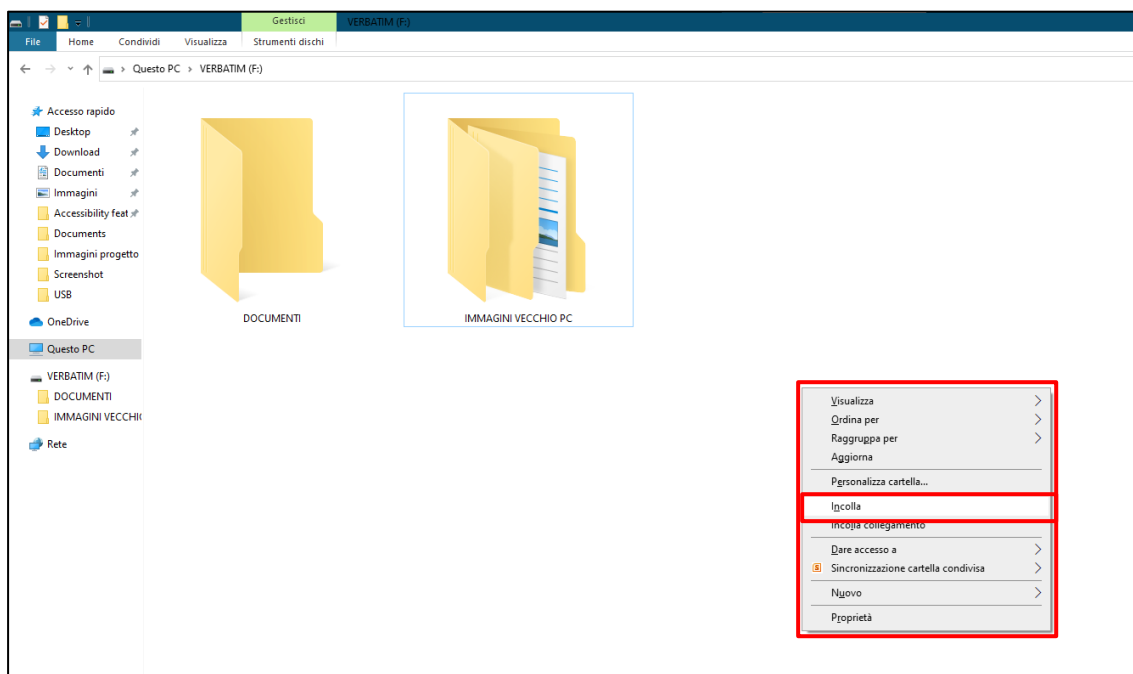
Gestisci VERBATIM (F:)

File Home Condividi Visualizza Strumenti dischi

Questo PC › VERBATIM (F:)

Accesso rapido
Desktop
Download
Documenti
Immagini
Accessibility feat
Documents
Immagini progetto
Screenshot
USB
OneDrive
Questo PC
VERBATIM (F:)
DOCUMENTI
IMMAGINI VECCHI
Rete

DOCUMENTI

IMMAGINI VECCHIO PC

Visualizza
Ordina per
Raggruppa per
Aggiorna
Personalizza cartella...
Incolla
Incolla collegamento
Dare accesso a
Sincronizzazione cartella condivisa
Nuovo
Proprietà